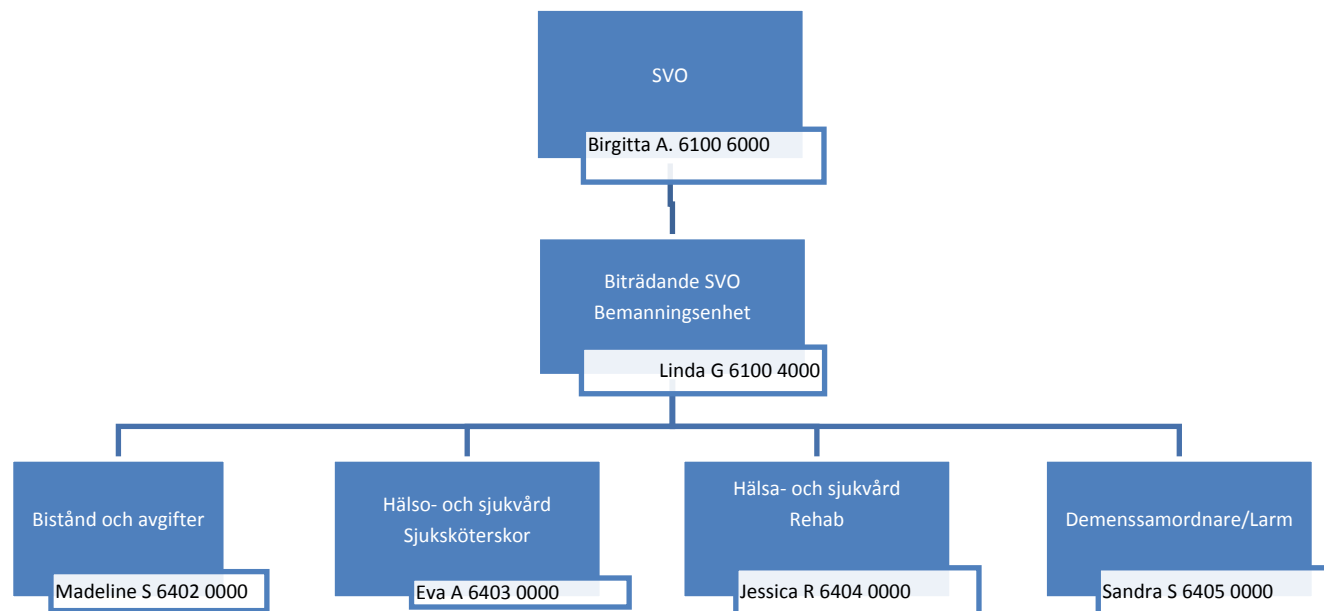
SVO

Birgitta A. 6100 6000

Biträdande SVO
Bemanningsenhet

Linda G 6100 4000

Bistånd och avgifter

Madeline S 6402 0000

Hälso- och sjukvård
Sjuksköterskor

Eva A 6403 0000

Hälsa- och sjukvård
Rehab

Jessica R 6404 0000

Demenssamordnare/Larm

Sandra S 6405 0000